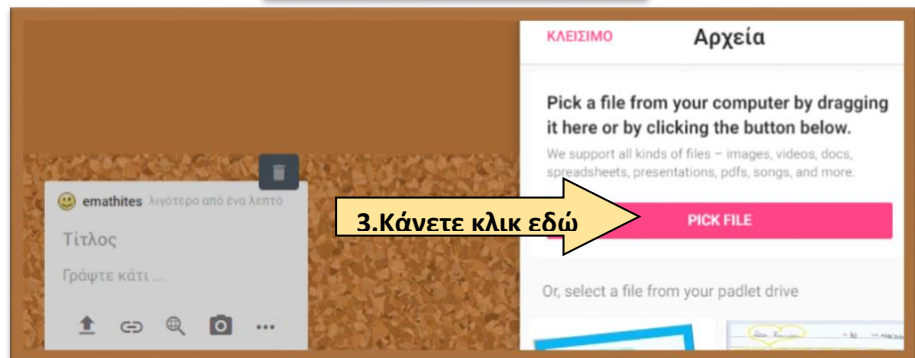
ΚΛΕΙΣΙΜΟ
Αρχεία

Pick a file from your computer by dragging it here or by clicking the button below.

We support all kinds of files – images, videos, docs, spreadsheets, presentations, pdfs, songs, and more.

emathites λιγότερο από ένα λεπτό

Τίτλος

Γράψτε κάτι ...

3.Κάνετε κλικ εδώ

PICK FILE

Or, select a file from your padlet drive

...